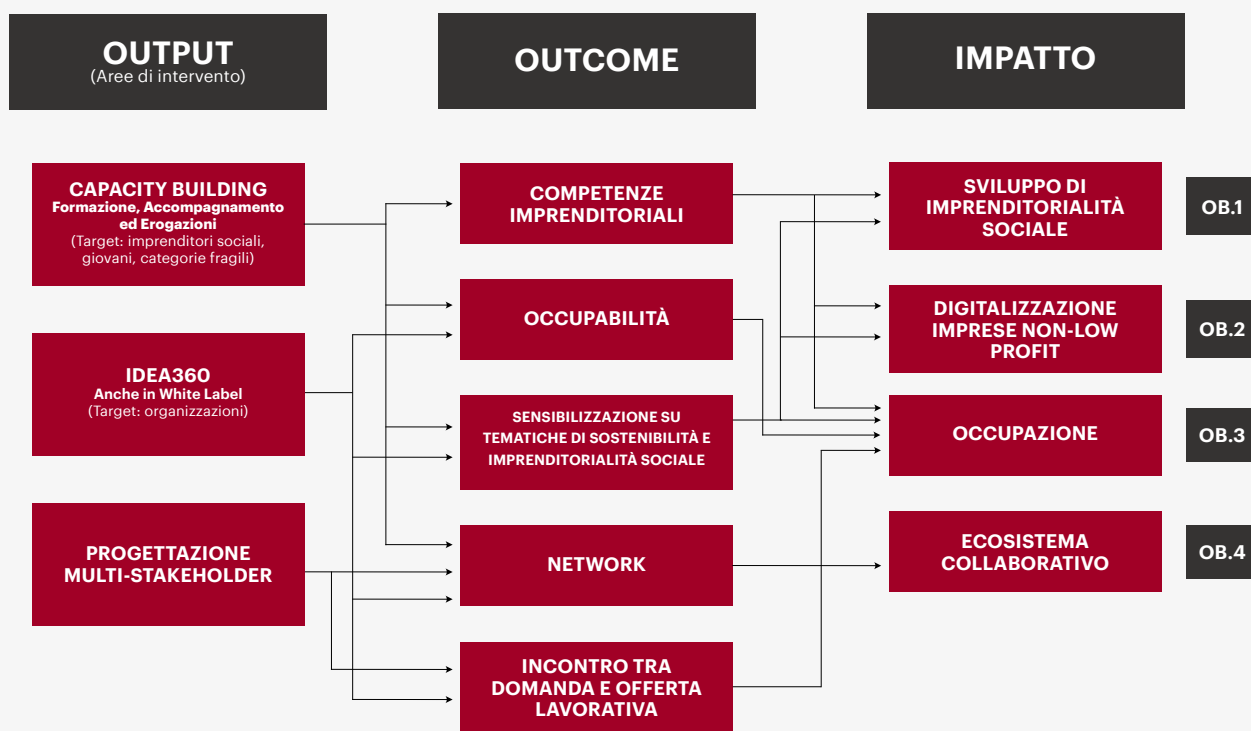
OUTPUT
(Aree di intervento)

OUTCOME

IMPATTO

CAPACITY BUILDING
Formazione, Accompagnamento ed Erogazioni
(Target: imprenditori sociali, giovani, categorie fragili)

IDEA360
Anche in White Label
(Target: organizzazioni)

PROGETTAZIONE MULTI-STAKEHOLDER

COMPETENZE IMPRENDITORIALI

OCCUPABILITÀ

SENSIBILIZZAZIONE SU TEMATICHE DI SOSTENIBILITÀ E IMPRENDITORIALITÀ SOCIALE

NETWORK

INCONTRO TRA DOMANDA E OFFERTA LAVORATIVA

SVILUPPO DI IMPRENDITORIALITÀ SOCIALE

OB.1

DIGITALIZZAZIONE IMPRESE NON-LOW PROFIT

OB.2

OCCUPAZIONE

OB.3

ECOSISTEMA COLLABORATIVO

OB.4